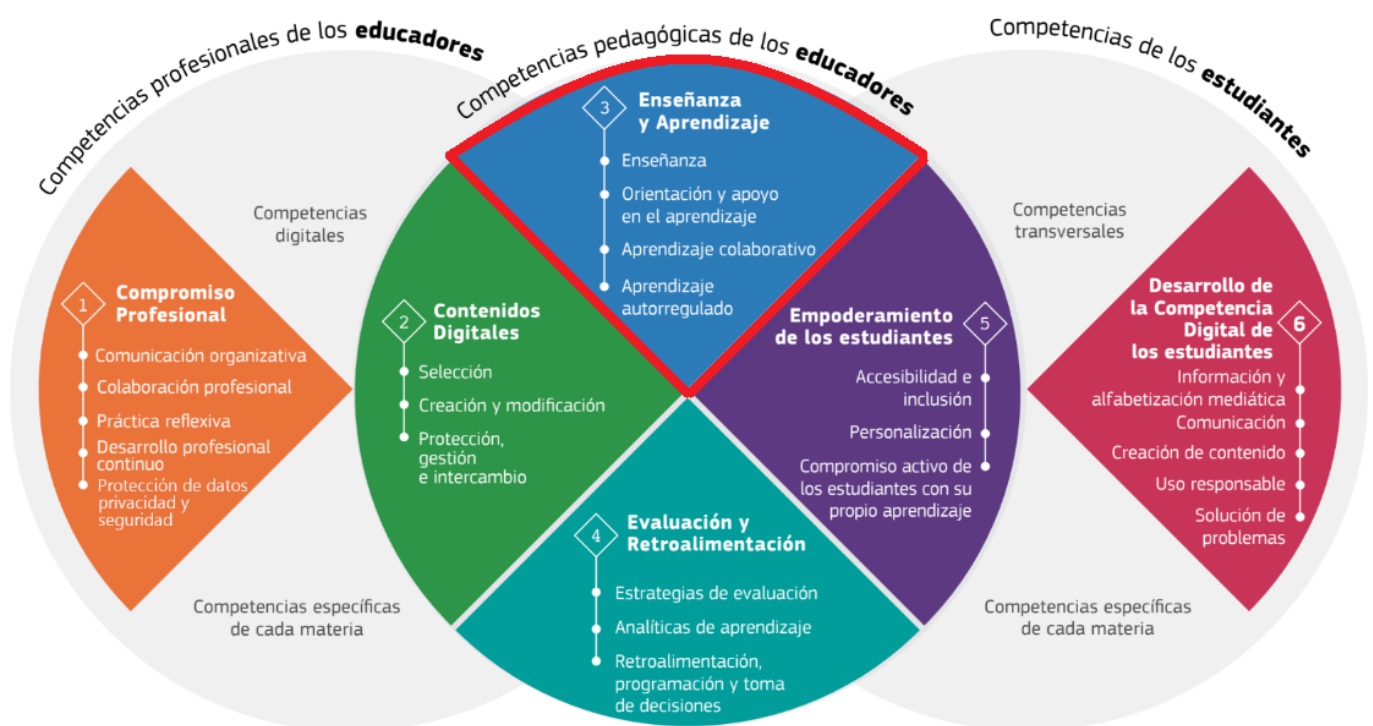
Competencias profesionales de los **educadores**

Competencias pedagógicas de los **educadores**

Competencias de los **estudiantes**

Competencias digitales

1 Compromiso Profesional
Comunicación organizativa
Colaboración profesional
Práctica reflexiva
Desarrollo profesional continuo
Protección de datos privacidad y seguridad

2 Contenidos Digitales
Selección
Creación y modificación
Protección, gestión e intercambio

3 Enseñanza y Aprendizaje
Enseñanza
Orientación y apoyo en el aprendizaje
Aprendizaje colaborativo
Aprendizaje autorregulado

Competencias transversales

Empoderamiento de los estudiantes 5
Accesibilidad e inclusión
Personalización
Compromiso activo de los estudiantes con su propio aprendizaje

Desarrollo de la Competencia Digital de los estudiantes 6
Información y alfabetización mediática
Comunicación
Creación de contenido
Uso responsable
Solución de problemas

4 Evaluación y Retroalimentación
Estrategias de evaluación
Analíticas de aprendizaje
Retroalimentación, programación y toma de decisiones

Competencias específicas de cada materia

Competencias específicas de cada materia